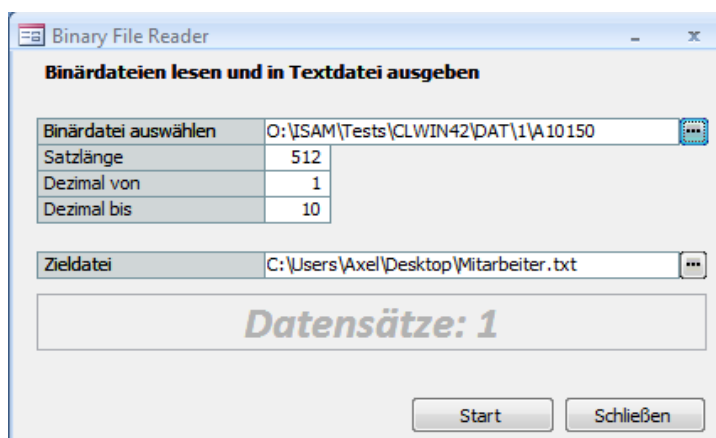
Binary File Reader

Binärdateien lesen und in Textdatei ausgeben

| Binärdatei auswählen | O:\ISAM\Tests\CLWIN42\DAT\1\A10150 |
|---|---|
| Satzlänge | 512 |
| Dezimal von | 1 |
| Dezimal bis | 10 |

| Zieldatei | C:\Users\Axel\Desktop\Mitarbeiter.txt |
|---|---|

Datensätze: 1

Start
Schließen